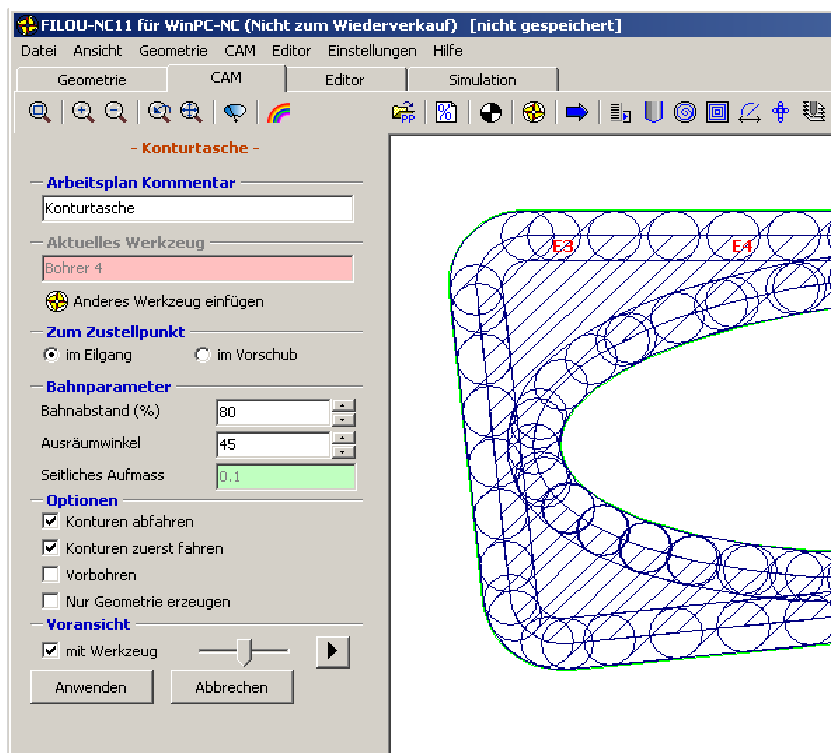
FILOU-NC11 für WinPC-NC (Nicht zum Wiederverkauf) [nicht gespeichert]

Datei Ansicht Geometrie CAM Editor Einstellungen Hilfe

Geometrie CAM Editor Simulation

- Konturtasche -

Arbeitsplan Kommentar

Konturtasche

Aktuelles Werkzeug

Bohrer 4

Anderes Werkzeug einfügen

Zum Zustellpunkt

im Eilgang

im Vorschub

Bahnparameter

Bahnabstand (%) 80

Ausräumwinkel 45

Seitliches Aufmass 0.1

Optionen

Konturen abfahren

Konturen zuerst fahren

Vorbohren

Nur Geometrie erzeugen

Voransicht

mit Werkzeug

Anwenden Abbrechen

E3 E4